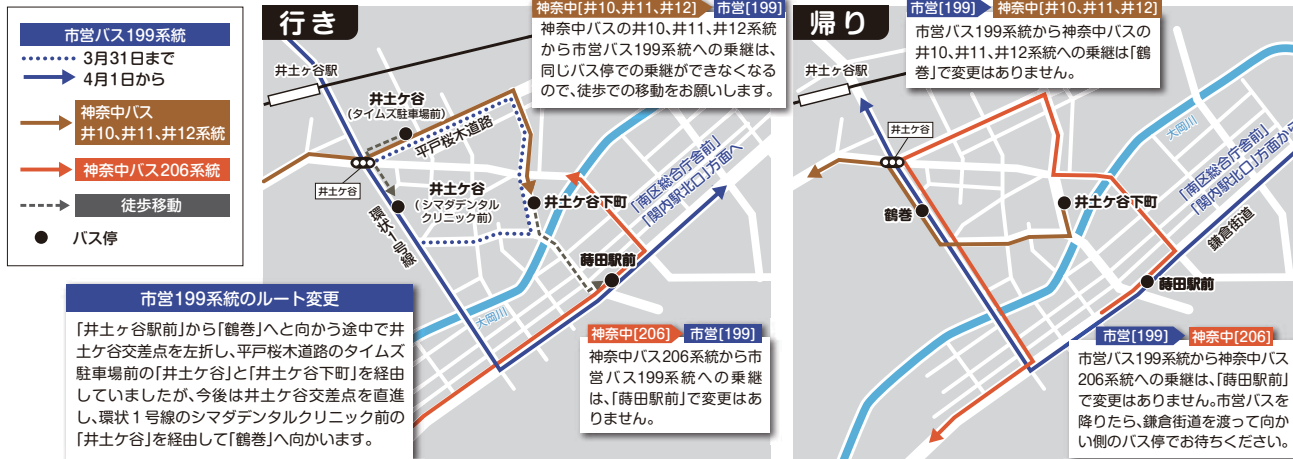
市営バス199系統
3月31日まで
4月1日から
神奈中バス 井10、井11、井12系統
神奈中バス206系統
徒歩移動
バス停

行き

神奈中[井10、井11、井12] 市営[199]
神奈中バスの井10、井11、井12系統から市営バス199系統への乗継は、同じバス停での乗継ができなくなるので、徒歩での移動をお願いします。

井土ヶ谷駅
井土ケ谷 (タイムズ駐車場前)
平戸桜木道路
井土ケ谷
井土ケ谷 (シマダデンタルクリニック前)
環状1号線
井土ケ谷下町
蒔田駅前
「南区総合庁舎前」「関内駅北口」方面へ
大岡川

市営199系統のルート変更
「井土ヶ谷駅前」から「鶴巻」へと向かう途中で井土ケ谷交差点を左折し、平戸桜木道路のタイムズ駐車場前の「井土ケ谷」と「井土ケ谷下町」を経由していましたが、今後は井土ケ谷交差点を直進し、環状1号線のシマダデンタルクリニック前の「井土ケ谷」を経由して「鶴巻」へ向かいます。

神奈中[206] 市営[199]
神奈中バス206系統から市営バス199系統への乗継は、「蒔田駅前」で変更はありません。

帰り

市営[199] 神奈中[井10、井11、井12]
市営バス199系統から神奈中バスの井10、井11、井12系統への乗継は「鶴巻」で変更はありません。

井土ヶ谷駅
井土ケ谷
大岡川
鶴巻
井土ケ谷下町
「南区総合庁舎前」「関内駅北口」方面から
鎌倉街道
蒔田駅前

市営[199] 神奈中[206]
市営バス199系統から神奈中バス206系統への乗継は、「蒔田駅前」で変更はありません。市営バスを降りたら、鎌倉街道を渡って向かい側のバス停でお待ちください。